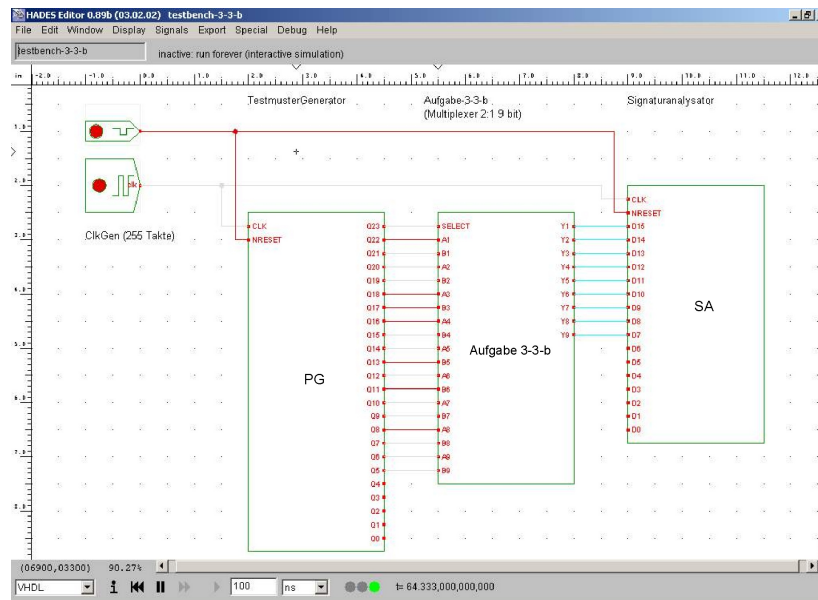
HADES Editor 0.89b (03.02.02) testbench-3-3-b

File Edit Window Display Signals Export Special Debug Help

testbench-3-3-b

inactive: run forever (interactive simulation)

TestmusterGenerator

Aufgabe-3-3-b
(Multiplexer 2:1 9 bit)

Signaturanalysator

clk

ClkGen (255 Takte)

CLK
NRESET

PG

Q23
Q22
Q21
Q20
Q19
Q18
Q17
Q16
Q15
Q14
Q13
Q12
Q11
Q10
Q9
Q8
Q7
Q6
Q5
Q4
Q3
Q2
Q1
Q0

SELECT
A1
B1
A2
B2
A3
B3
A4
B4
A5
B5
A6
B6
A7
B7
A8
B8
A9
B9

Aufgabe 3-3-b

Y1
Y2
Y3
Y4
Y5
Y6
Y7
Y8
Y9

CLK
NRESET
D15
D14
D13
D12
D11
D10
D9
D8
D7
D6
D5
D4
D3
D2
D1
D0

SA

(06900,03300) 90.27%

VHDL

100

ns

t= 64.333,000,000,000